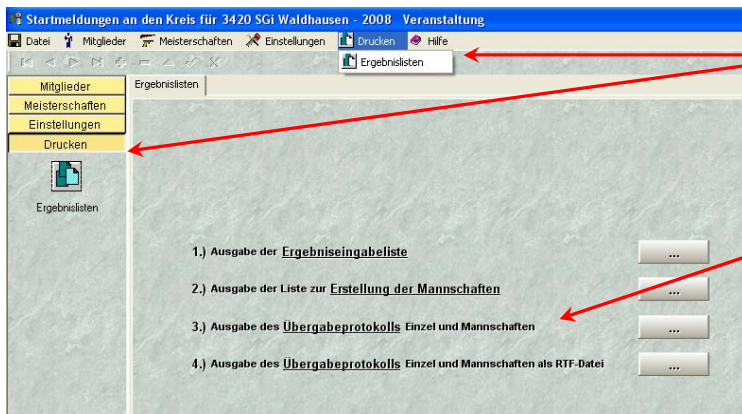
Startmeldungen an den Kreis für 3420 SGi Waldhausen - 2008 Veranstaltung

Datei Mitglieder Meisterschaften Einstellungen Drucken Hilfe

Ergebnislisten

Mitglieder
Meisterschaften
Einstellungen
Drucken

Ergebnislisten

Ergebnislisten

1.) Ausgabe der Ergebniseingabeliste ...

2.) Ausgabe der Liste zur Erstellung der Mannschaften ...

3.) Ausgabe des Übergabeprotokolls Einzel und Mannschaften ...

4.) Ausgabe des Übergabeprotokolls Einzel und Mannschaften als RTF-Datei ...